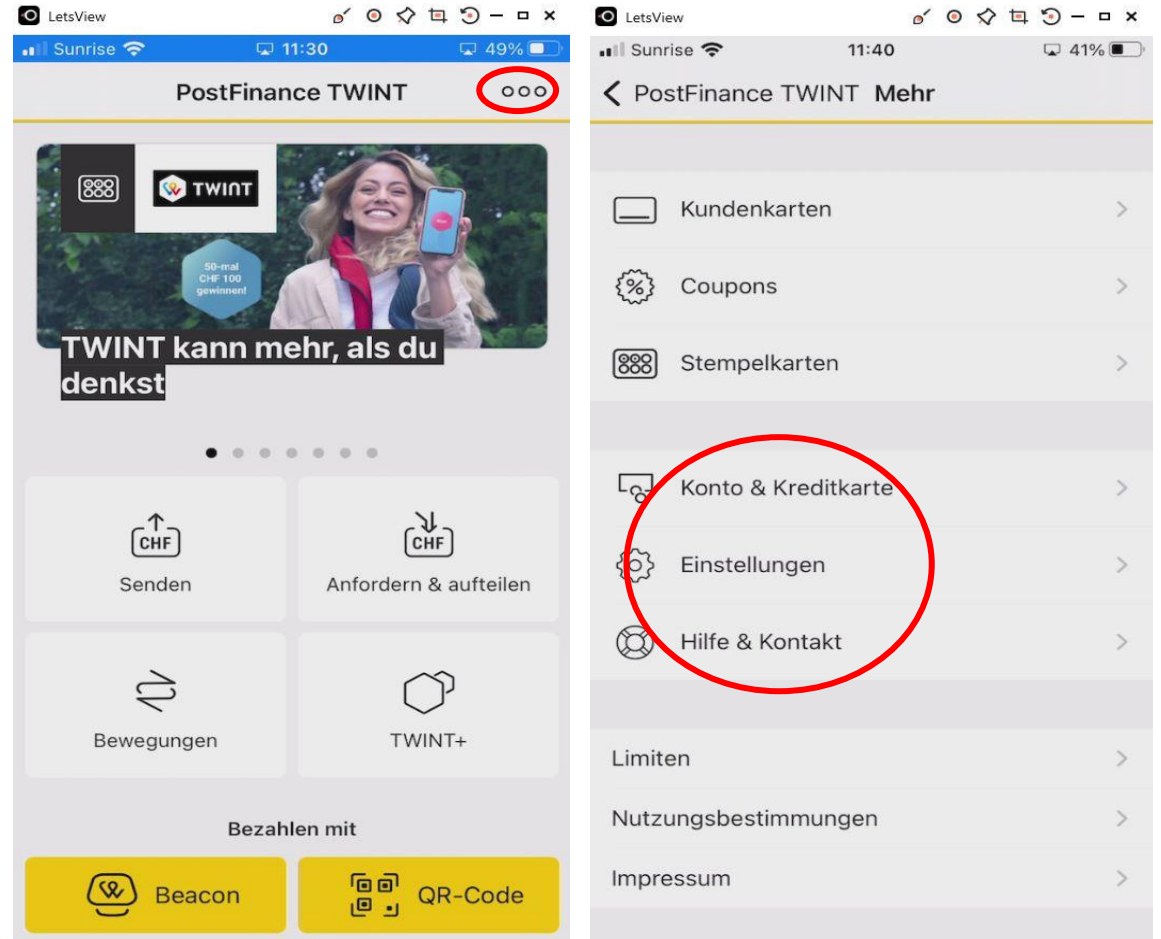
LetsView

Sunrise 11:30 49%

PostFinance TWINT

TWINT

50-mal CHF 100 gewinnen!

TWINT kann mehr, als du denkst

CHF
Senden

CHF
Anfordern & aufteilen

Bewegungen

TWINT+

Bezahlen mit

Beacon

QR-Code

LetsView

Sunrise 11:40 41%

PostFinance TWINT Mehr

Kundenkarten

Coupons

Stempelkarten

Konto & Kreditkarte

Einstellungen

Hilfe & Kontakt

Limiten

Nutzungsbestimmungen

Impressum